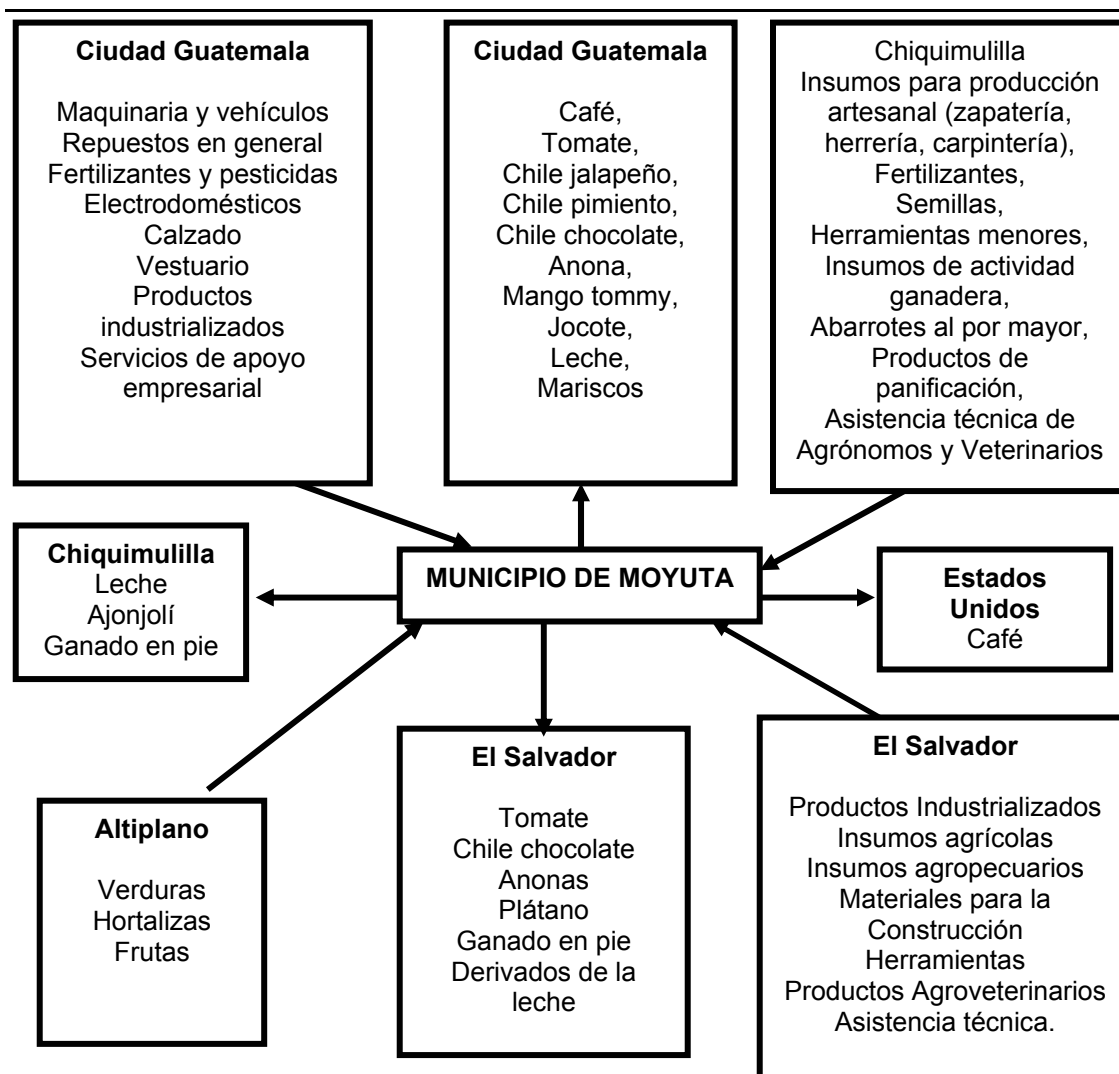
**Ciudad Guatemala**

Maquinaria y vehículos
Repuestos en general
Fertilizantes y pesticidas
Electrodomésticos
Calzado
Vestuario
Productos industrializados
Servicios de apoyo empresarial

**Ciudad Guatemala**

Café,
Tomate,
Chile jalapeño,
Chile pimiento,
Chile chocolate,
Anona,
Mango tommy,
Jocote,
Leche,
Mariscos

Chiquimulilla
Insumos para producción artesanal (zapatería, herrería, carpintería),
Fertilizantes,
Semillas,
Herramientas menores,
Insumos de actividad ganadera,
Abarrotes al por mayor,
Productos de panificación,
Asistencia técnica de Agrónomos y Veterinarios

**Chiquimulilla**
Leche
Ajonjolí
Ganado en pie

**MUNICIPIO DE MOYUTA**

**Estados Unidos**
Café

**Altiplano**

Verduras
Hortalizas
Frutas

**El Salvador**

Tomate
Chile chocolate
Anonas
Plátano
Ganado en pie
Derivados de la leche

**El Salvador**

Productos Industrializados
Insumos agrícolas
Insumos agropecuarios
Materiales para la Construcción
Herramientas
Productos Agroveterinarios
Asistencia técnica.